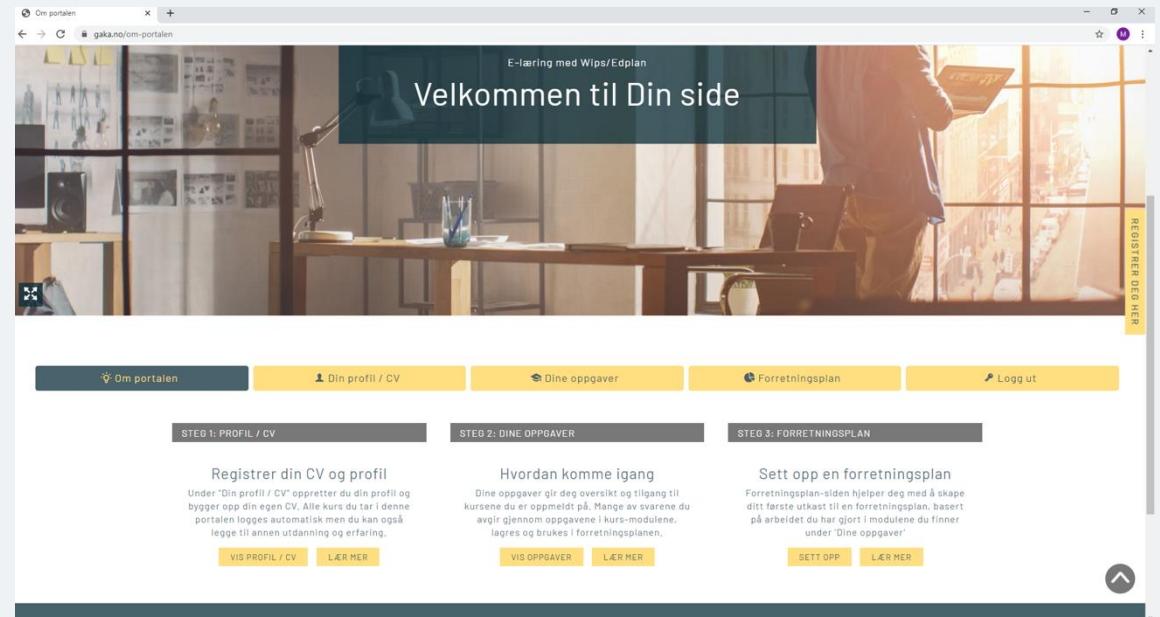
Om portalen
gaka.no/om-portalen
M

E-læring med Wips/Edplan
Velkommen til Din side

REGISTRER DEG HER

Om portalen
Din profil / CV
Dine oppgaver
Forretningsplan
Logg ut

STEG 1: PROFIL / CV
Registrer din CV og profil
Under "Din profil / CV" oppretter du din profil og bygger opp din egen CV. Alle kurs du tar i denne portalen logges automatisk men du kan også legge til annen utdanning og erfaring.
VIS PROFIL / CV
LÆR MER

STEG 2: DINE OPPGAVER
Hvordan komme igang
Dine oppgaver gir deg oversikt og tilgang til kursene du er oppmeldt på. Mange av svarene du avgir gjennom oppgavene i kurs-modulene, lagres og brukes i forretningsplanen.
VIS OPPGAVER
LÆR MER

STEG 3: FORRETNINGSPLAN
Sett opp en forretningsplan
Forretningsplan-siden hjelper deg med å skape ditt første utkast til en forretningsplan, basert på arbeidet du har gjort i modulene du finner under 'Dine oppgaver'
SETT OPP
LÆR MER